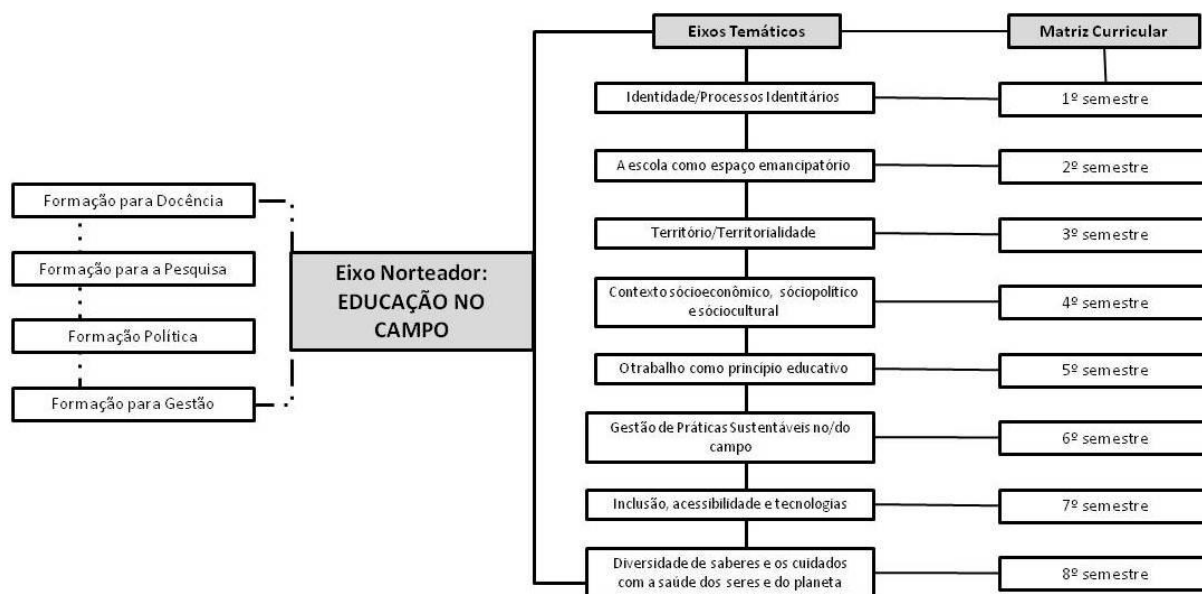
Formação para Docência

Formação para a Pesquisa

Formação Política

Formação para Gestão

Eixo Norteador: EDUCAÇÃO NO CAMPO

Eixos Temáticos

Matriz Curricular

Identidade/Processos Identitários

1º semestre

A escola como espaço emancipatório

2º semestre

Território/Territorialidade

3º semestre

Contexto sócioeconômico, sóciopolítico e sóciocultural

4º semestre

O trabalho como princípio educativo

5º semestre

Gestão de Práticas Sustentáveis no/do campo

6º semestre

Inclusão, acessibilidade e tecnologias

7º semestre

Diversidade de saberes e os cuidados com a saúde dos seres e do planeta

8º semestre